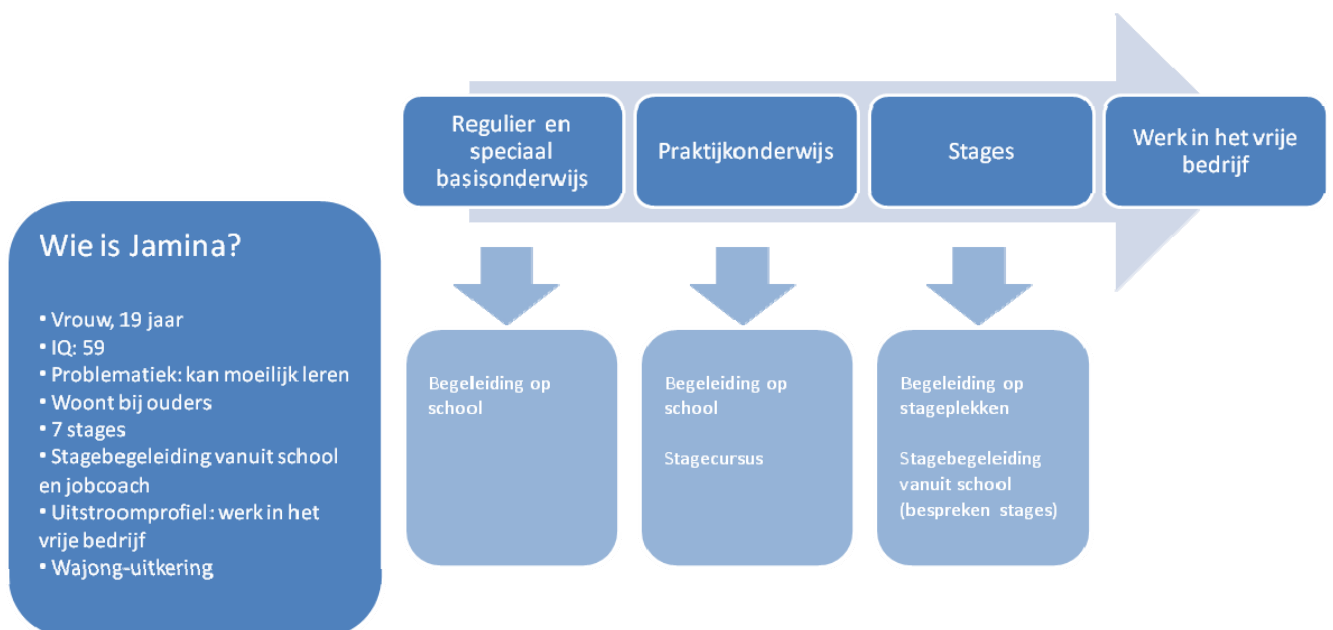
Regulier en speciaal basisonderwijs

Praktijkonderwijs

Stages

Werk in het vrije bedrijf

Wie is Jamina?

• Vrouw, 19 jaar
• IQ: 59
• Problematiek: kan moeilijk leren
• Woont bij ouders
• 7 stages
• Stagebegeleiding vanuit school en jobcoach
• Uitstroomprofiel: werk in het vrije bedrijf
• Wajong-uitkering

Begeleiding op school

Begeleiding op school

Stagecursus

Begeleiding op stageplekken

Stagebegeleiding vanuit school (bespreken stages)